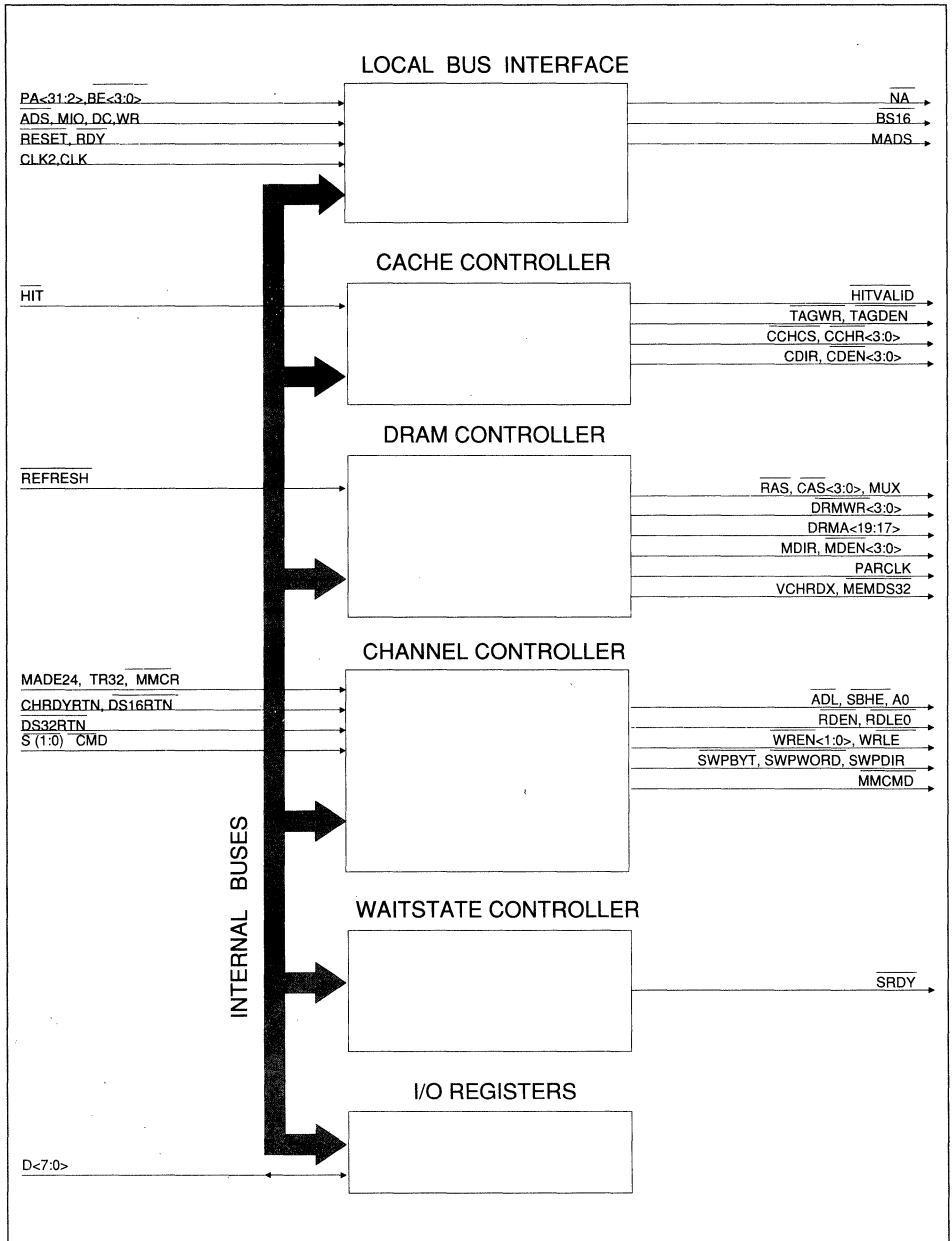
LOCAL BUS INTERFACE

PA<31:2>,BE<3:0>
ADS, MIO, DC,WR
RESET, RDY
CLK2,CLK

NA
BS16
MADS

CACHE CONTROLLER

HIT

HITVALID
TAGWR, TAGDEN
CCHCS, CCHR<3:0>
CDIR, CDEN<3:0>

DRAM CONTROLLER

REFRESH

RAS, CAS<3:0>, MUX
DRMWR<3:0>
DRMA<19:17>
MDIR, MDEN<3:0>
PARCLK
VCHRDX, MEMDS32

CHANNEL CONTROLLER

MADE24, TR32, MMCR
CHRDYRTN, DS16RTN
DS32RTN
S (1:0) CMD

ADL, SBHE, A0
RDEN, RDLE0
WREN<1:0>, WRLE
SWPBYT, SWPWORD, SWPDIR
MMCMD

INTERNAL BUSES

WAITSTATE CONTROLLER

SRDY

I/O REGISTERS

D<7:0>